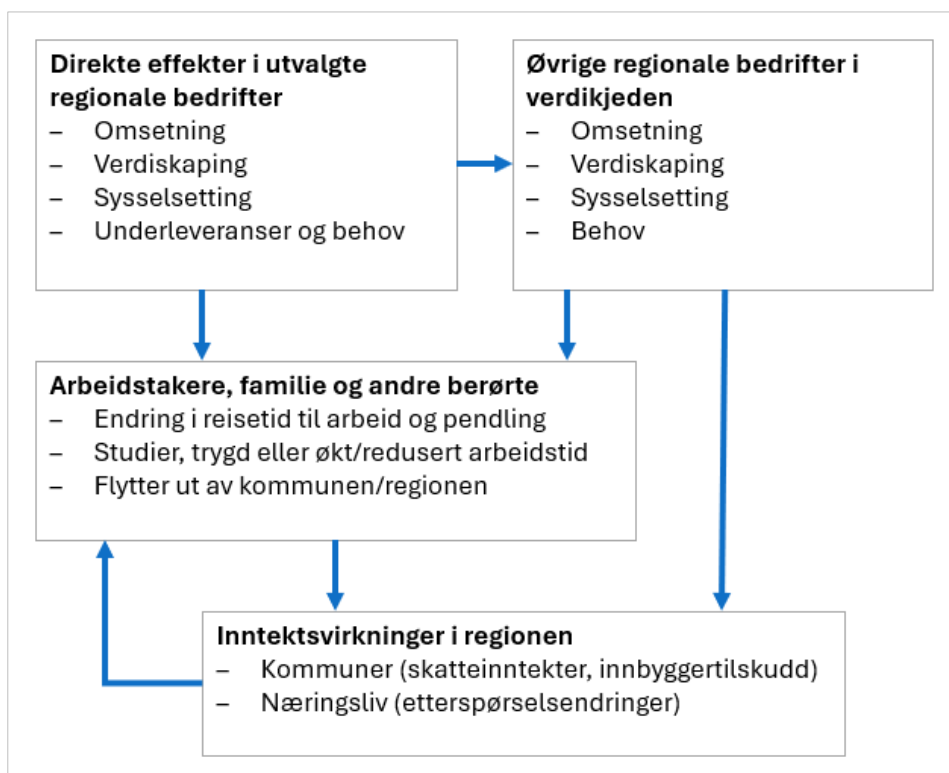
**Direkte effekter i utvalgte regionale bedrifter**
– Omsetning
– Verdiskaping
– Sysselsetting
– Underleveranser og behov

**Øvrige regionale bedrifter i verdikjeden**
– Omsetning
– Verdiskaping
– Sysselsetting
– Behov

**Arbeidstakere, familie og andre berørte**
– Endring i reisetid til arbeid og pendling
– Studier, trygd eller økt/redusert arbeidstid
– Flytter ut av kommunen/regionen

**Inntektsvirkninger i regionen**
– Kommuner (skatteinntekter, innbyggertilskudd)
– Næringsliv (etterspørselsendringer)